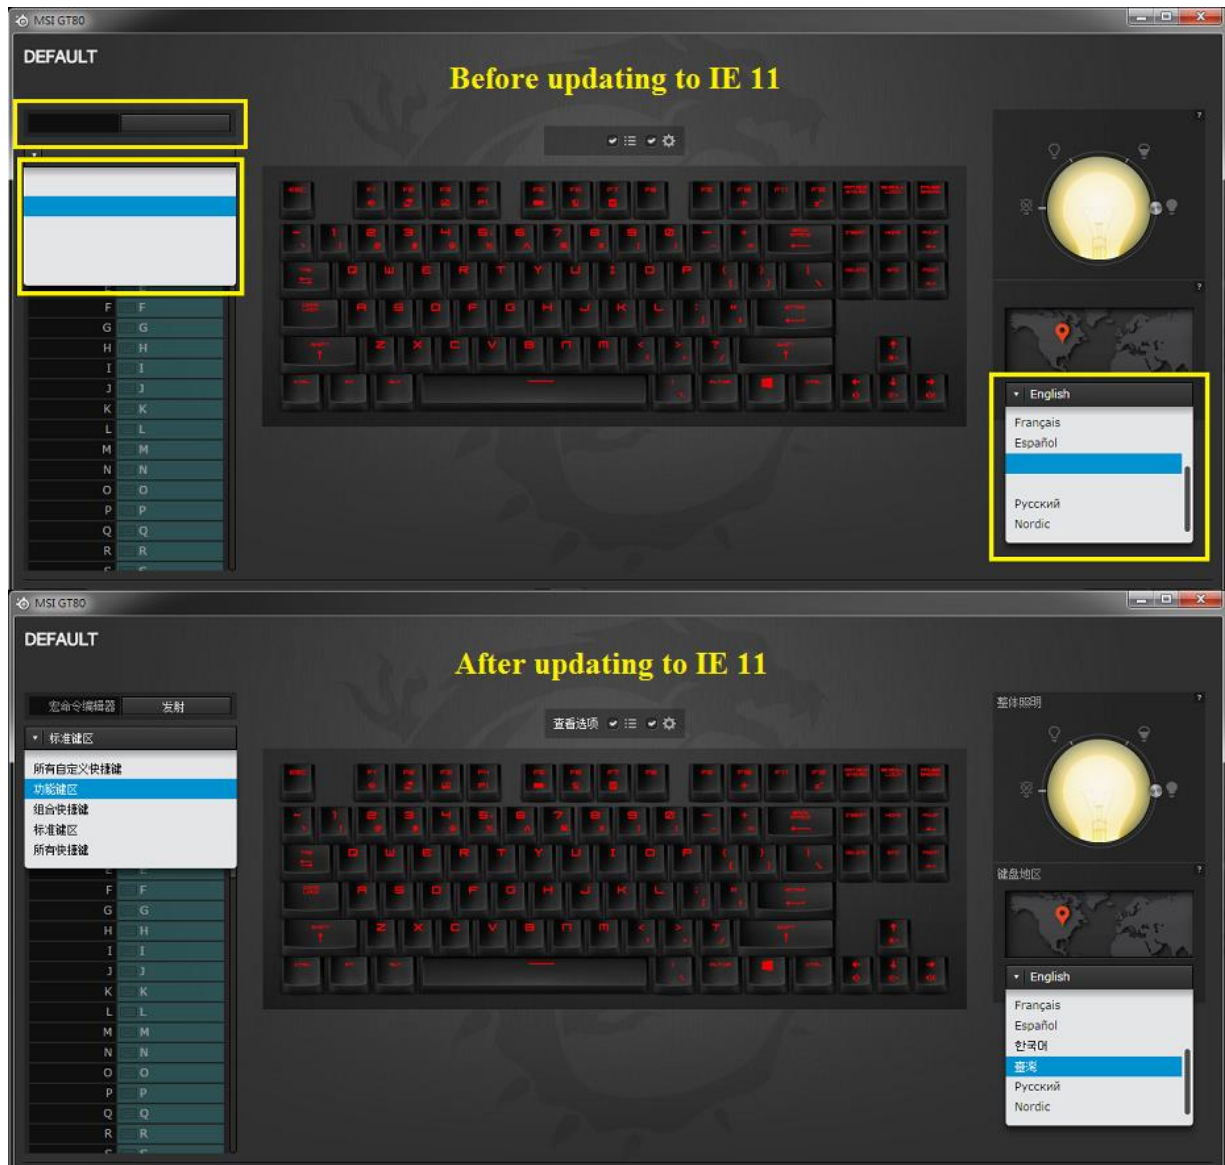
MSI GT80

DEFAULT

Before updating to IE 11

F F
G G
H H
I I
J J
K K
L L
M M
N N
O O
P P
Q Q
R R

English
Français
Español
Русский
Nordic

MSI GT80

DEFAULT

After updating to IE 11

宏命令编辑器 发射

标准键区
所有自定义快捷键
功能键区
组合快捷键
标准键区
所有快捷键

查看选项

F F
G G
H H
I I
J J
K K
L L
M M
N N
O O
P P
Q Q
R R

整体照明

键盘地区

English
Français
Español
한국어
臺灣
Русский
Nordic